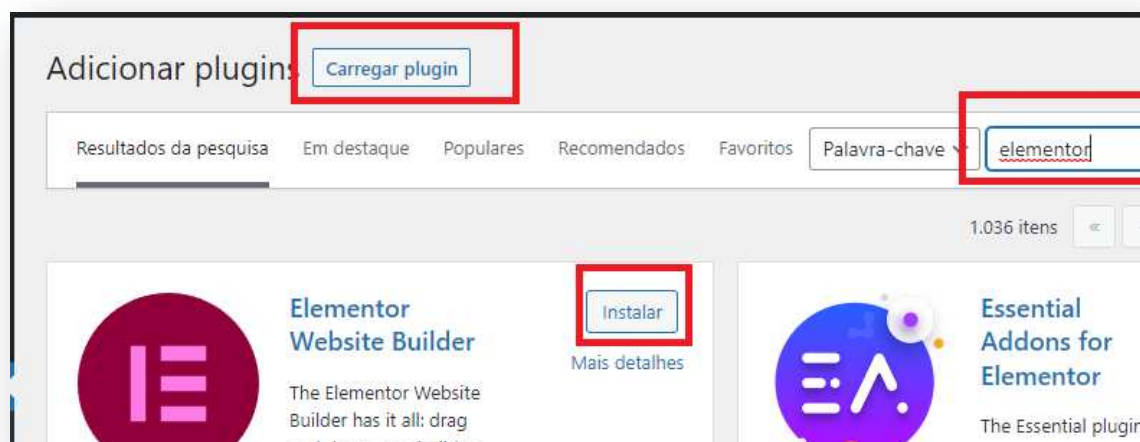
Adicionar plugins Carregar plugin

Resultados da pesquisa Em destaque Populares Recomendados Favoritos Palavra-chave elementor

1.036 itens «

Elementor Website Builder

Instalar

Mais detalhes

The Elementor Website Builder has it all: drag

Essential Addons for Elementor

The Essential plugin